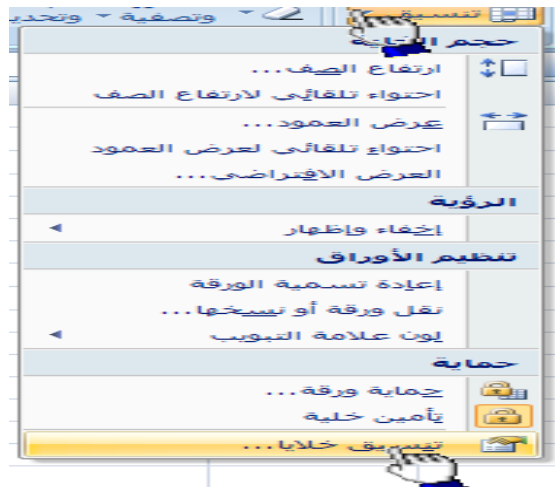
تنسيق ▼ وتصفية ▼ وتحديد

حجم الخلية
ارتفاع الصف...
احتواء تلقائي لارتفاع الصف
عرض العمود...
احتواء تلقائي لعرض العمود
العرض الافتراضي...

الرؤية
إخفاء وإظهار

تنظيم الأوراق
إعادة تسمية الورقة
نقل ورقة أو نسخها...
لون علامة التبويب

حماية
حماية ورقة...
تأمين خلية
تنسيق خلايا...